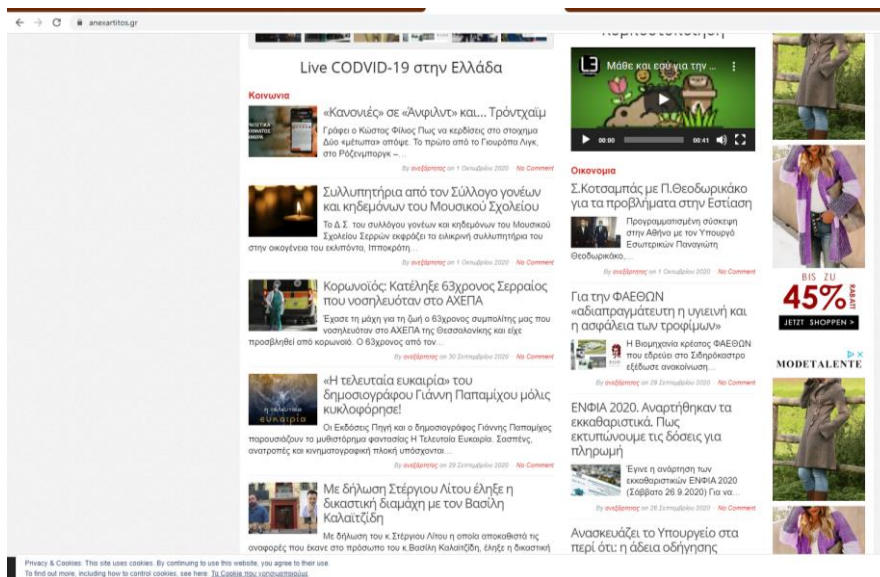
anexartitos.gr

Live CODVID-19 στην Ελλάδα

Κοινωνία

«Κανονιές» σε «Άνφιλντ» και... Τρόντχαϊμ

Γράφει ο Κώστας Φίλος Πως να κερδίσεις στο στοιχημα Δύο «μέτωπα» απόψε. Το πρώτο από το Γιουρόπα Λιγκ, στο Ρόζενμποργκ –...

By ανεξάρτητος on 1 Οκτωβρίου 2020 · No Comment

Συλλυπητήρια από τον Σύλλογο γονέων και κηδεμόνων του Μουσικού Σχολείου

Το Δ.Σ. του συλλόγου γονέων και κηδεμόνων του Μουσικού Σχολείου Σερρών εκφράζει τα ειλικρινή συλλυπητήρια του στην οικογένεια του εκλιπόντα, Ιπποκράτη...

By ανεξάρτητος on 1 Οκτωβρίου 2020 · No Comment

Κορωνοϊός: Κατέληξε 63χρονος Σερραίος που νοσηλευόταν στο ΑΧΕΠΑ

Έχασε τη μάχη για τη ζωή ο 63χρονος συμπολίτης μας που νοσηλευόταν στο ΑΧΕΠΑ της Θεσσαλονίκης και είχε προσβληθεί από κορωνοϊό. Ο 63χρονος από τον...

By ανεξάρτητος on 30 Σεπτεμβρίου 2020 · No Comment

«Η τελευταία ευκαιρία» του δημοσιογράφου Γιάννη Παπαμίχου μόλις κυκλοφόρησε!

Οι Εκδόσεις Πηγή και ο δημοσιογράφος Γιάννης Παπαμίχος παρουσιάζουν το μυθιστόρημα φαντασίας Η Τελευταία Ευκαιρία. Σασπένς, ανατροπές και κινηματογραφική πλοκή υπόσχονται...

By ανεξάρτητος on 29 Σεπτεμβρίου 2020 · No Comment

Με δήλωση Στέργιου Λίτου έληξε η δικαστική διαμάχη με τον Βασίλη Καλαϊτζίδη

Με δήλωση του κ.Στέργιου Λίτου η οποία αποκαθιστά τις αναφορές που έκανε στο πρόσωπο του κ.Βασίλη Καλαϊτζίδη, έληξε η δικαστική

Μάθε και εσύ για την ...

00:00 00:41

Οικονομία

Σ.Κοτσαμπάς με Π.Θεοδωρικάκο για τα προβλήματα στην Εστίαση

Προγραμματισμένη σύσκεψη στην Αθήνα με τον Υπουργό Εσωτερικών Παναγιώτη Θεοδωρικάκο,...

By ανεξάρτητος on 1 Οκτωβρίου 2020 · No Comment

Για την ΦΑΕΘΩΝ «αδιαπραγμάτευτη η υγιεινή και η ασφάλεια των τροφίμων»

Η Βιομηχανία κρέατος ΦΑΕΘΩΝ που εδρεύει στο Σιδηρόκαστρο εξέδωσε ανακοίνωση...

By ανεξάρτητος on 29 Σεπτεμβρίου 2020 · No Comment

ΕΝΦΙΑ 2020. Αναρτήθηκαν τα εκκαθαριστικά. Πως εκτυπώνουμε τις δόσεις για πληρωμή

Έγινε η ανάρτηση των εκκαθαριστικών ΕΝΦΙΑ 2020 (Σάββατο 26.9.2020) Για να...

By ανεξάρτητος on 26 Σεπτεμβρίου 2020 · No Comment

Ανασκευάζει το Υπουργείο στα περί ότι: η άδεια οδήγησης

BIS ZU 45% RABATT
JETZT SHOPPEN >
MODETALENTE

Privacy & Cookies: This site uses cookies. By continuing to use this website, you agree to their use.
To find out more, including how to control cookies, see here: Τα Cookie που χρησιμοποιούμε